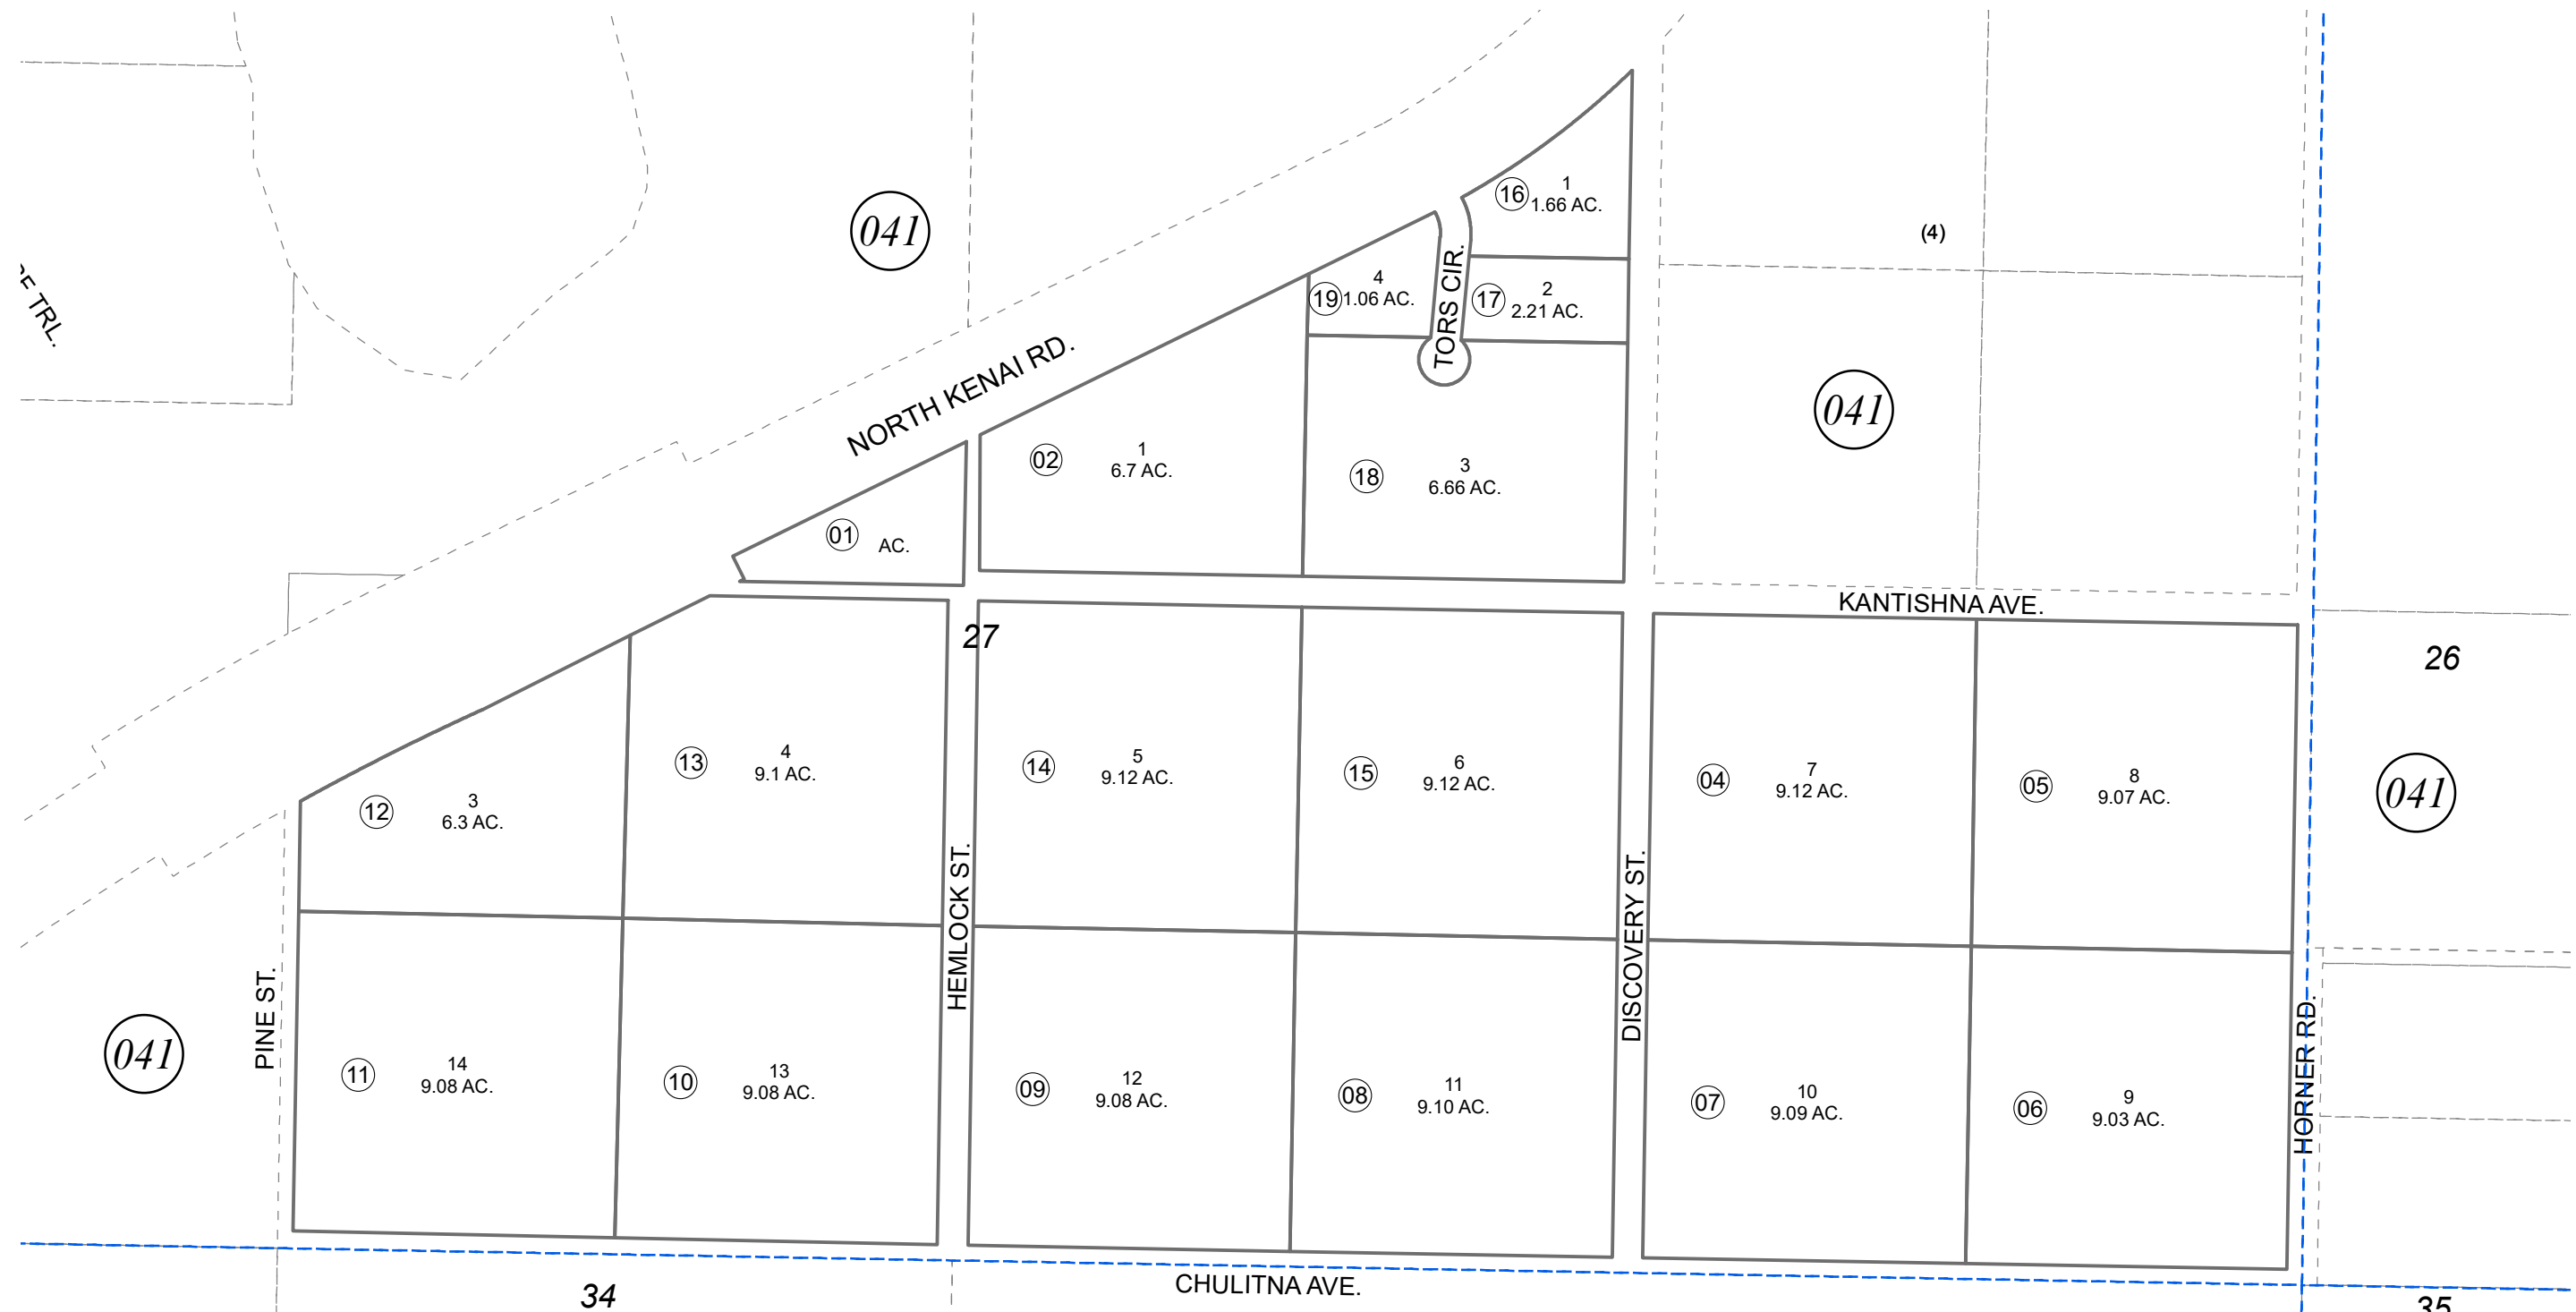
E TRL.

041

NORTH KENAI RD.

16 1 1.66 AC.

(4)

19 4 1.06 AC.

TORS CIR.

17 2 2.21 AC.

041

02 1 6.7 AC.

18 3 6.66 AC.

01 AC.

KANTISHNA AVE.

27

26

13 4 9.1 AC.

14 5 9.12 AC.

15 6 9.12 AC.

04 7 9.12 AC.

05 8 9.07 AC.

041

12 3 6.3 AC.

HEMLOCK ST.

DISCOVERY ST.

041

PINE ST.

11 14 9.08 AC.

10 13 9.08 AC.

09 12 9.08 AC.

08 11 9.10 AC.

07 10 9.09 AC.

06 9 9.03 AC.

HORNER RD.

34

CHULITNA AVE.

35